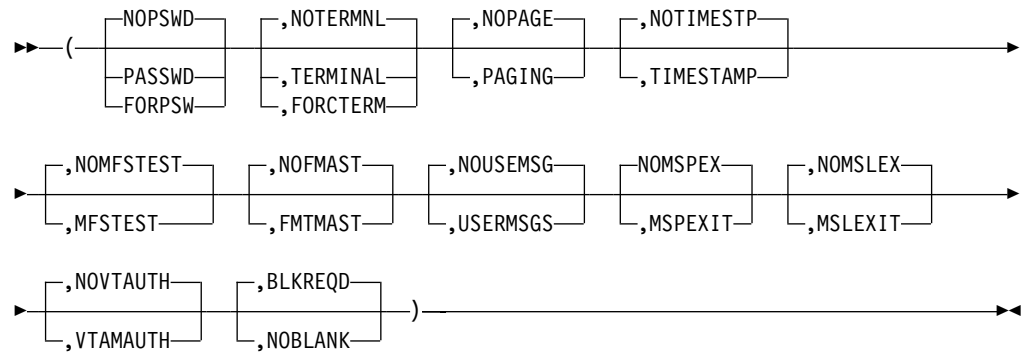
(
NOPSWD
PASSWD
FORPSW
,NOTERMNL
,TERMINAL
,FORCTERM
,NOPAGE
,PAGING
,NOTIMESTP
,TIMESTAMP

,NOMFSTEST
,MFSTEST
,NOFMAST
,FMTMAST
,NOUSEMSG
,USERMSGS
NOMSPEX
,MSPEXIT
,NOMSLEX
,MSLEXIT

,NOVTAUTH
,VTAMAUTH
,BLKREQD
,NOBLANK
)